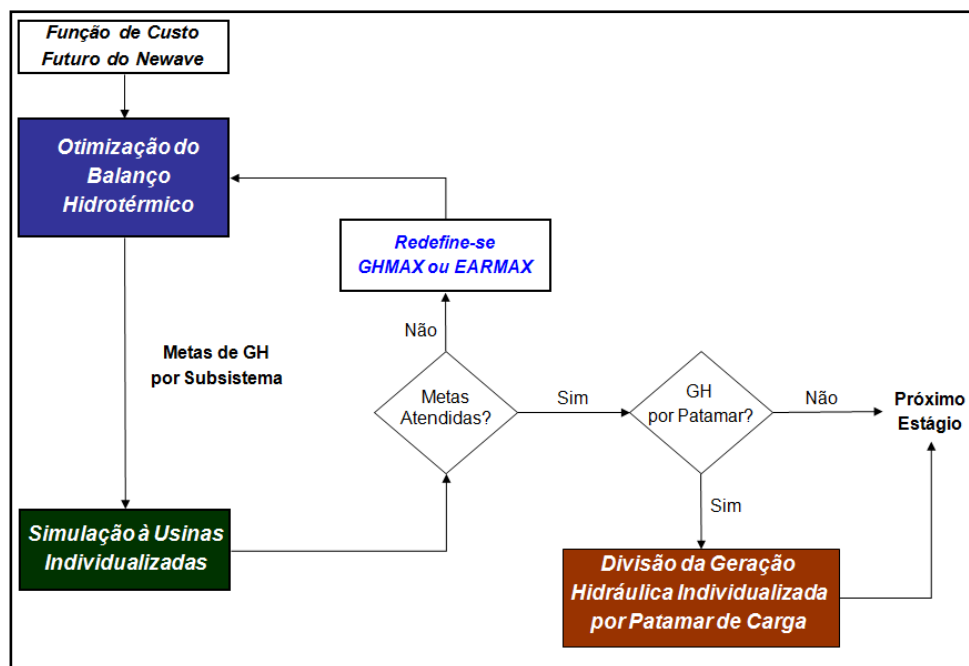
Função de Custo Futuro do Newave

Otimização do Balanço Hidrotérmico

Redefine-se GHMAX ou EARMAX

Não

Metas de GH por Subsistema

Metas Atendidas?

Sim

GH por Patamar?

Não

Próximo Estágio

Sim

Simulação à Usinas Individualizadas

Divisão da Geração Hidráulica Individualizada por Patamar de Carga